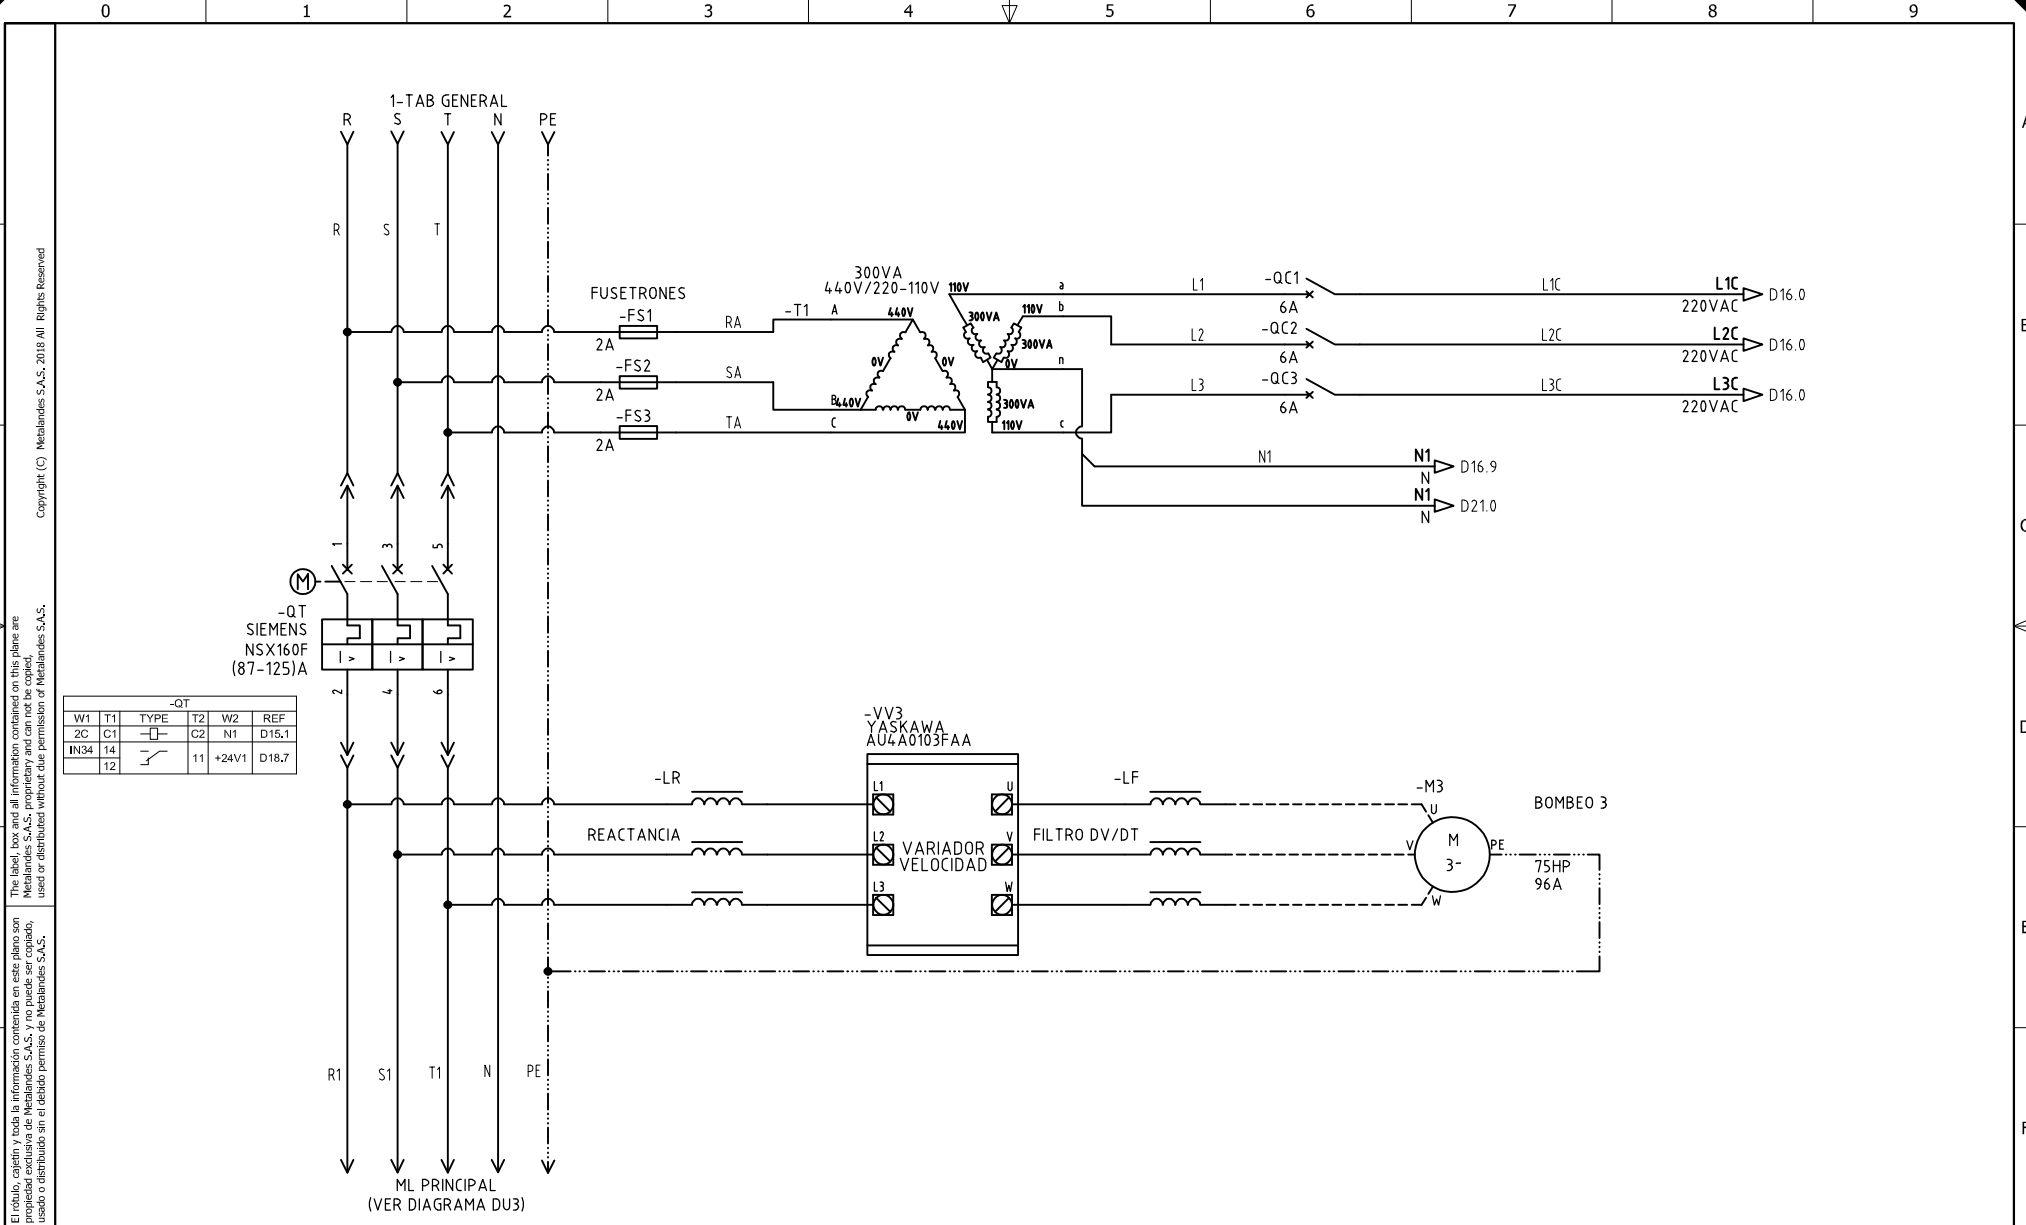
0 1 2 3 4 5 6 7 8 9

A B C D E F

Copyright (C) Metalandes S.A.S. 2018 All Rights Reserved

The label, box and all information contained on this plane are Metalandes S.A.S. proprietary and can not be copied, used or distributed without due permission of Metalandes S.A.S.

El rótulo, cajetín y toda la información contenida en este plano son propiedad exclusiva de Metalandes S.A.S. y no puede ser copiado, usado o distribuido sin el debido permiso de Metalandes S.A.S.

1-TAB GENERAL
R S T N PE

R S T

FUSETRONES
-FS1
2A
-FS2
2A
-FS3
2A
RA
SA
TA
-T1 A
B
C
300VA
440V/220-110V
440V
0V 0V
440V 0V 440V
110V
300VA
110V
300VA
0V
300VA
110V
a
b
n
c

L1 -QC1 6A L1C L1C 220VAC D16.0
L2 -QC2 6A L2C L2C 220VAC D16.0
L3 -QC3 6A L3C L3C 220VAC D16.0
N1 N1 N D16.9
N1 N D21.0

1 3 5
M
-QT
SIEMENS
NSX160F
(87-125)A
I > I > I >
2 4 6

| -QT | | | | | |
|---|---|---|---|---|---|
| W1 | T1 | TYPE | T2 | W2 | REF |
| 2C | C1 | | C2 | N1 | D15.1 |
| IN34 | 14 | | 11 | +24V1 | D18.7 |
| | 12 | | | | |

-VV3
YASKAWA
AU4A0103FAA

-LR
REACTANCIA
L1
L2
L3
VARIADOR
VELOCIDAD
U
V
W
-LF
FILTRO DV/DT
-M3
U
V
M
3-
W
PE
BOMBEO 3
75HP
96A

R1 S1 T1 N PE

ML PRINCIPAL
(VER DIAGRAMA DU3)